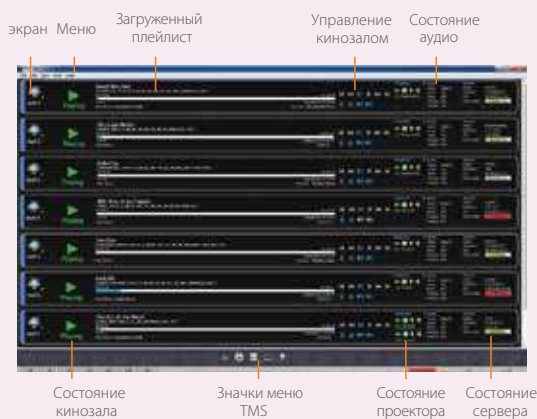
экран Меню

Загруженный плейлист

Управление кинозалом

Состояние аудио

Playing

Playing

Playing

Playing

Playing

Playing

Playing

Состояние кинозала

Значки меню TMS

Состояние проектора

Состояние сервера